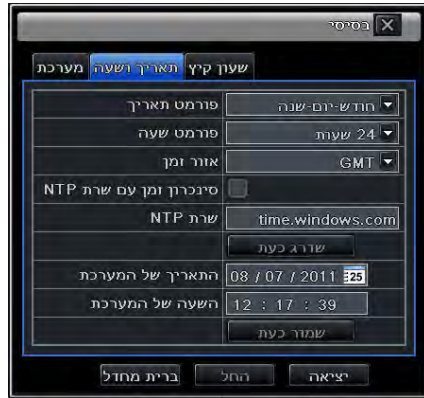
בסיסי

מערכת | תאריך ושעה | שעון קיץ

| | |
|---|---|
| פורמט תאריך | חודש-יום-שנה |
| פורמט שעה | 24 שעות |
| אזור זמן | GMT |
| סינכרון זמן עם שרת NTP | |
| שרת NTP | time.windows.com |
| | שדרג כעת |
| התאריך של המערכת | 08 / 07 / 2011 |
| השעה של המערכת | 12 : 17 : 39 |
| | שמור כעת |

ברית מחדל | החל | יציאה